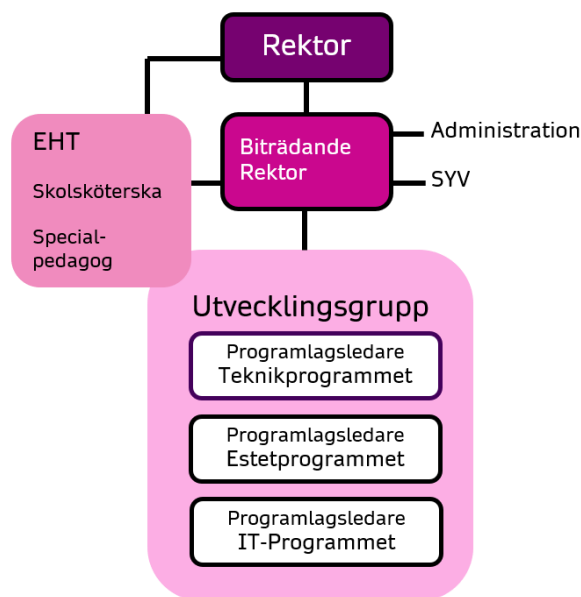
Rektor

EHT

Skolsköterska

Special-
pedagog

Biträdande Rektor

Administration

SYV

Utvecklingsgrupp

Programlagsledare
Teknikprogrammet

Programlagsledare
Estetprogrammet

Programlagsledare
IT-Programmet